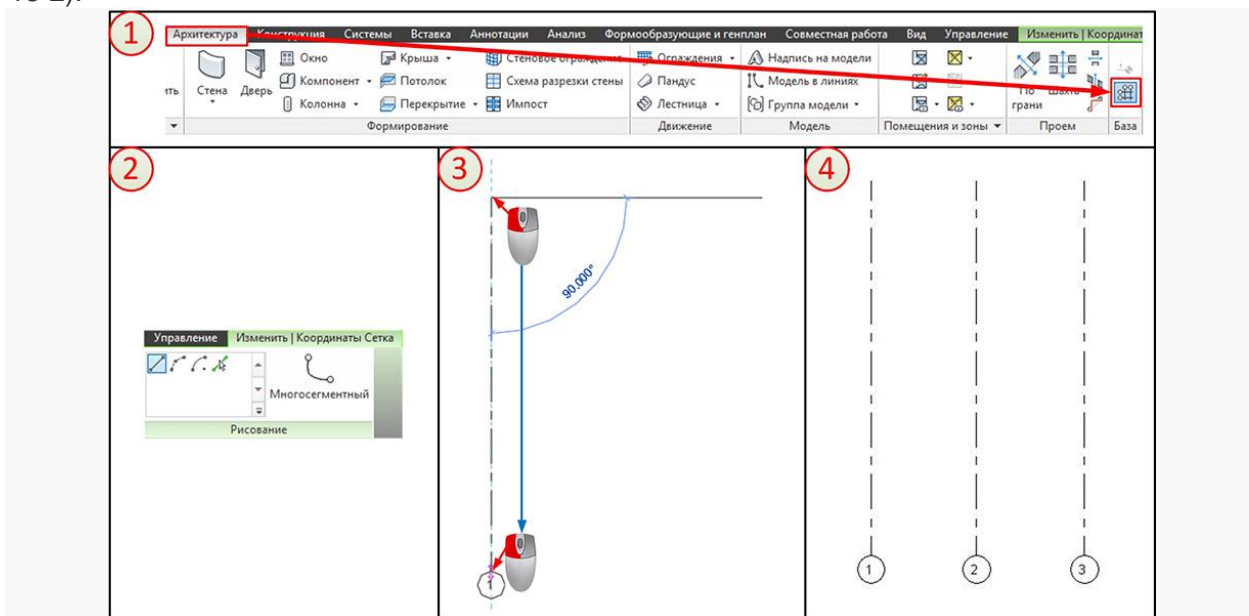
1

Архитектура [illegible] Системы Вставка Аннотации Анализ Формообразующие и генплан Совместная работа Вид Управление Изменить | Координат

ать Стена Дверь Окно Компонент Колонна Крыша Потолок Перекрытие Стеновое ограждение Схема разрезки стены Импост Ограждения Пандус Лестница Надпись на модели Модель в линиях Группа модели По грани Шахта

Формирование Движение Модель Помещения и зоны Проем База

2

Управление Изменить | Координаты Сетка

Многосегментный

Рисование

3

90.000°

1

4

1 2 3